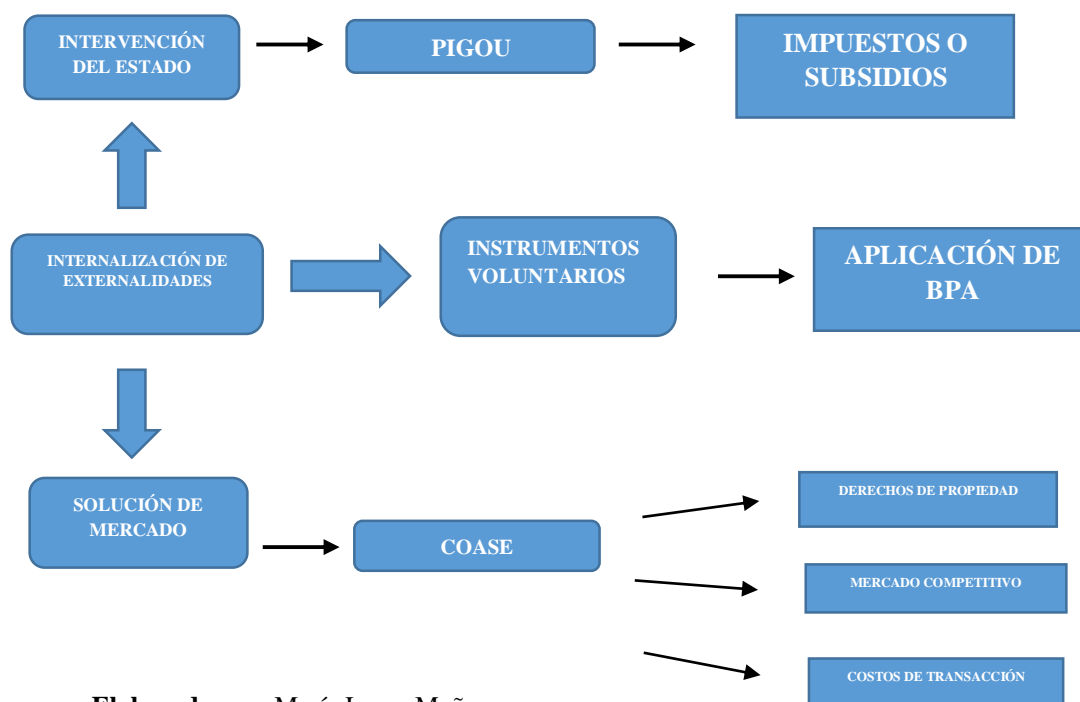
INTERVENCIÓN DEL ESTADO

PIGOU

IMPUESTOS O SUBSIDIOS

INTERNALIZACIÓN DE EXTERNALIDADES

INSTRUMENTOS VOLUNTARIOS

APLICACIÓN DE BPA

SOLUCIÓN DE MERCADO

COASE

DERECHOS DE PROPIEDAD

MERCADO COMPETITIVO

COSTOS DE TRANSACCIÓN

Elaborado por: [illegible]